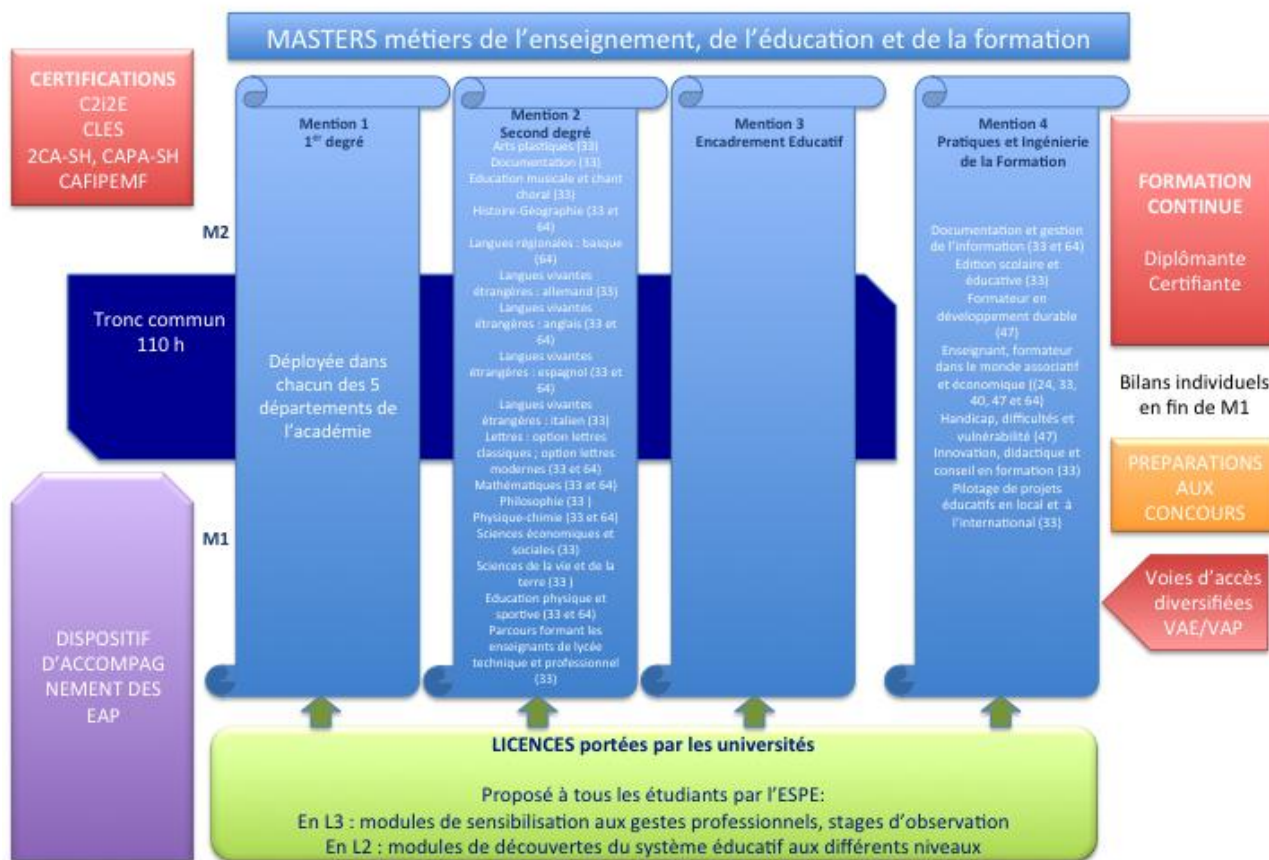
MASTERS métiers de l'enseignement, de l'éducation et de la formation

CERTIFICATIONS
C2i2E
CLES
2CA-SH, CAPA-SH
CAFIPEMF

M2

Tronc commun
110 h

M1

DISPOSITIF D'ACCOMPAGNEMENT DES EAP

Mention 1
$1^{er}$ degré

Déployée dans chacun des 5 départements de l'académie

Mention 2
Second degré
Arts plastiques (33)
Documentation (33)
Education musicale et chant choral (33)
Histoire-Géographie (33 et 64)
Langues régionales : basque (64)
Langues vivantes étrangères : allemand (33)
Langues vivantes étrangères : anglais (33 et 64)
Langues vivantes étrangères : espagnol (33 et 64)
Langues vivantes étrangères : italien (33)
Lettres : option lettres classiques ; option lettres modernes (33 et 64)
Mathématiques (33 et 64)
Philosophie (33 )
Physique-chimie (33 et 64)
Sciences économiques et sociales (33)
Sciences de la vie et de la terre (33 )
Education physique et sportive (33 et 64)
Parcours formant les enseignants de lycée technique et professionnel (33)

Mention 3
Encadrement Educatif

Mention 4
Pratiques et Ingénierie de la Formation

Documentation et gestion de l'information (33 et 64)
Edition scolaire et éducative (33)
Formateur en développement durable (47)
Enseignant, formateur dans le monde associatif et économique ((24, 33, 40, 47 et 64)
Handicap, difficultés et vulnérabilité (47)
Innovation, didactique et conseil en formation (33)
Pilotage de projets éducatifs en local et à l'international (33)

FORMATION CONTINUE

Diplômante
Certifiante

Bilans individuels en fin de M1

PREPARATIONS AUX CONCOURS

Voies d'accès diversifiées
VAE/VAP

LICENCES portées par les universités

Proposé à tous les étudiants par l'ESPE:
En L3 : modules de sensibilisation aux gestes professionnels, stages d'observation
En L2 : modules de découvertes du système éducatif aux différents niveaux